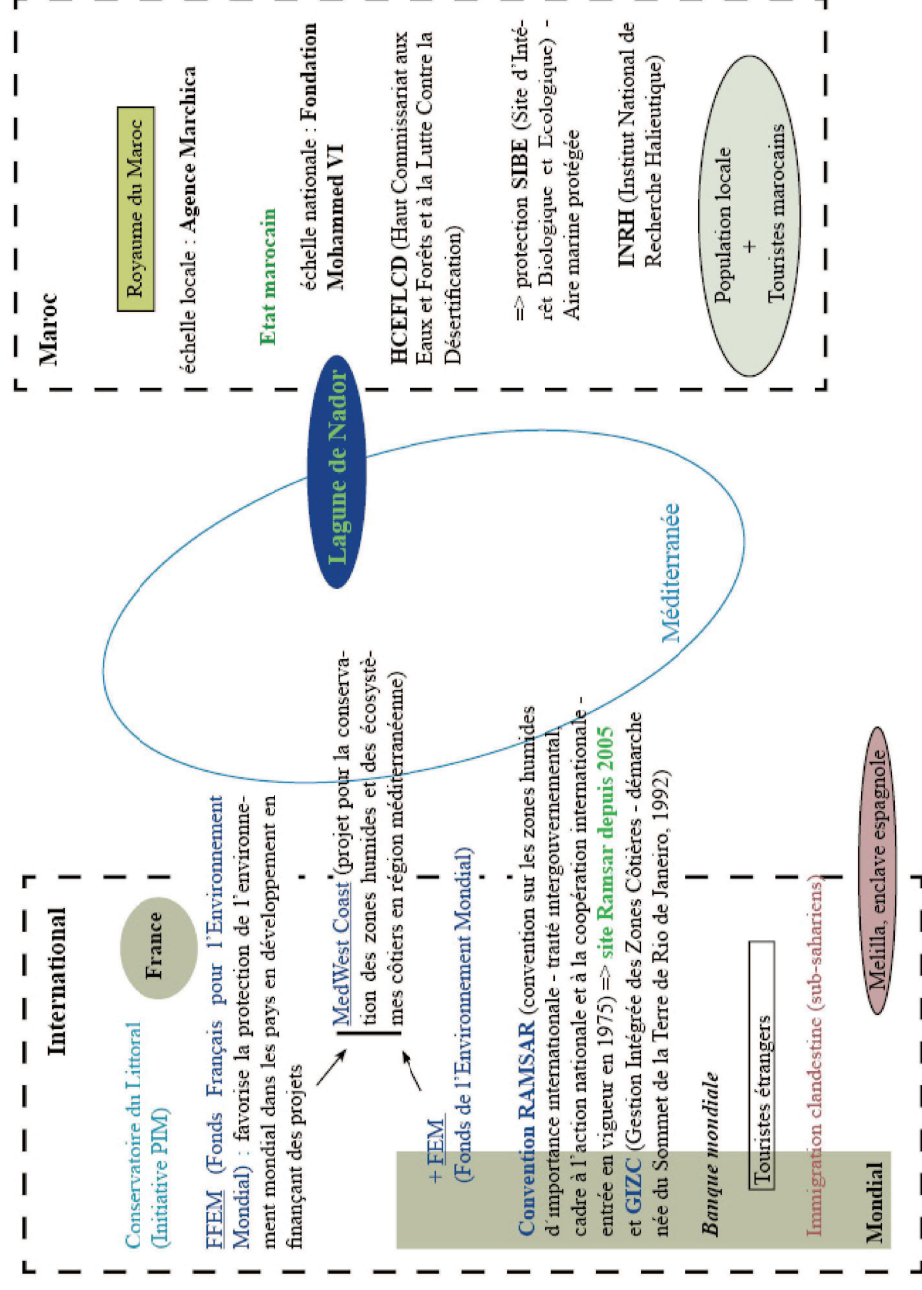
International

Conservatoire du Littoral (Initiative PIM)

France

FFEM (Fonds Français pour l'Environnement Mondial) : favorise la protection de l'environnement mondial dans les pays en développement en finançant des projets

MedWest Coast (projet pour la conservation des zones humides et des écosystèmes côtiers en région méditerranéeme)

+ FEM (Fonds de l'Environnement Mondial)

Convention RAMSAR (convention sur les zones humides d'importance internationale - traité intergouvernemental cadre à l'action nationale et à la coopération internationale - entrée en vigueur en 1975) => site Ramsar depuis 2005

et GIZC (Gestion Intégrée des Zones Côtières - démarche née du Sommet de la Terre de Rio de Janeiro, 1992)

Banque mondiale

Touristes étrangers

Immigration clandestine (sub-sahariens)

Mondial

Melilla, enclave espagnole

Méditerranée

Lagune de Nador

Maroc

Royaume du Maroc

échelle locale : Agence Marchica

Etat marocain

échelle nationale : Fondation Mohammed VI

HCEFLCD (Haut Commissariat aux Eaux et Forêts et à la Lutte Contre la Désertification)

=> protection SIBE (Site d'Intérêt Biologique et Ecologique) - Aire marine protégée

INRH (Institut National de Recherche Halieutique)

Population locale
+
Touristes marocains